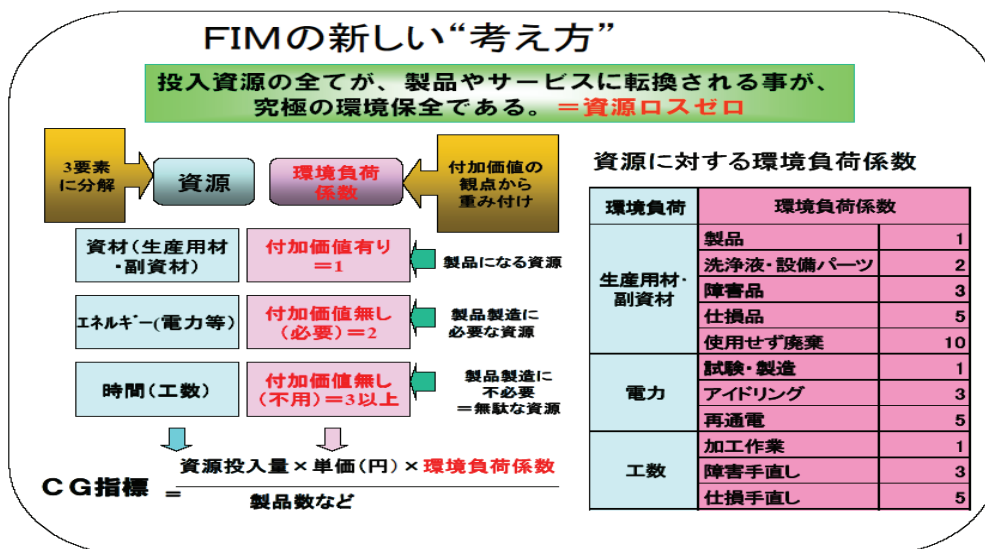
FIMの新しい“考え方”

投入資源の全てが、製品やサービスに転換される事が、究極の環境保全である。＝資源ロスゼロ

3要素に分解

資源

環境負荷係数

付加価値の観点から重み付け

資材（生産用材・副資材）

付加価値有り＝1

製品になる資源

エネルギー（電力等）

付加価値無し（必要）＝2

製品製造に必要な資源

時間（工数）

付加価値無し（不用）＝3以上

製品製造に不必要＝無駄な資源

CG指標 ＝ $\frac{資源投入量×単価（円）×環境負荷係数}{製品数など}$

資源に対する環境負荷係数

| 環境負荷 | 環境負荷係数 | |
|---|---|---|
| 生産用材・副資材 | 製品 | 1 |
| | 洗浄液・設備パーツ | 2 |
| | 障害品 | 3 |
| | 仕損品 | 5 |
| | 使用せず廃棄 | 10 |
| 電力 | 試験・製造 | 1 |
| | アイドリング | 3 |
| | 再通電 | 5 |
| 工数 | 加工作業 | 1 |
| | 障害手直し | 3 |
| | 仕損手直し | 5 |